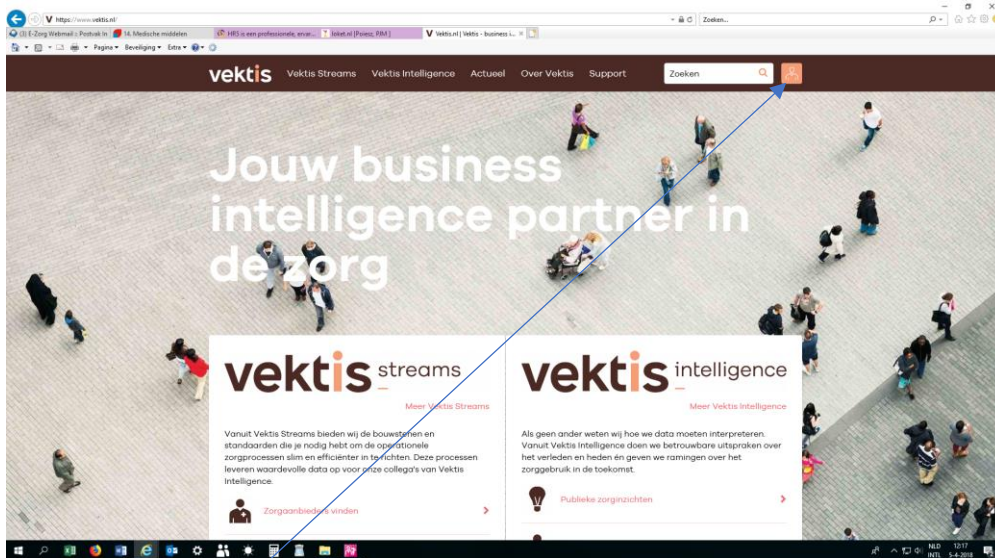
https://www.vektis.nl/

Zoeken...

(3) E-Zorg Webmail :: Postvak In | 14. Medische middelen | HRS is een professionele, ervar... | Inlog.nl [Poiesz, RJM] | Vektis.nl | Vektis - business i... ×

Pagina ▾ Beveiliging ▾ Extra ▾

vektis Vektis Streams Vektis Intelligence Actueel Over Vektis Support Zoeken

Jouw business intelligence partner in de zorg

vektis streams

Meer Vektis Streams

Vanuit Vektis Streams bieden wij de bouwstenen en standaarden die je nodig hebt om de operationele zorgprocessen slim en efficiënter in te richten. Deze processen leveren waardevolle data op voor onze collega's van Vektis Intelligence.

Zorgaanbieders vinden

vektis intelligence

Meer Vektis Intelligence

Als geen ander weten wij hoe we data moeten interpreteren. Vanuit Vektis Intelligence doen we betrouwbare uitspraken over het verleden en heden én geven we ramingen over het zorggebruik in de toekomst.

Publieke zorginzichten

NLD INTL 12:17 5-4-2018